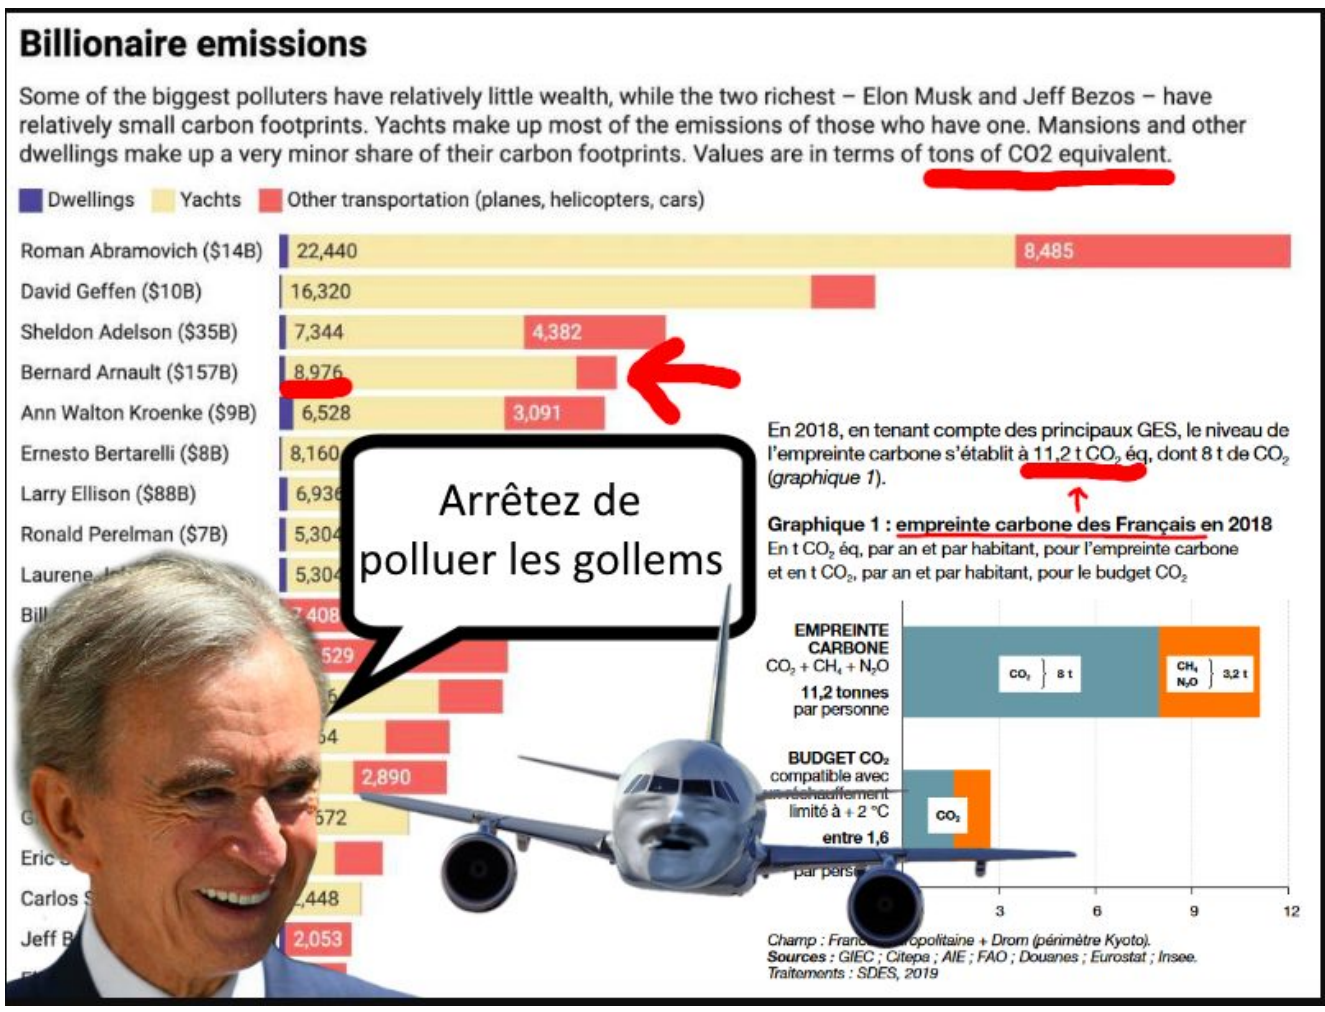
Billionaire emissions

Some of the biggest polluters have relatively little wealth, while the two richest – Elon Musk and Jeff Bezos – have relatively small carbon footprints. Yachts make up most of the emissions of those who have one. Mansions and other dwellings make up a very minor share of their carbon footprints. Values are in terms of tons of CO2 equivalent.

Dwellings Yachts Other transportation (planes, helicopters, cars)

Roman Abramovich ($14B) 22,440 8,485
David Geffen ($10B) 16,320
Sheldon Adelson ($35B) 7,344 4,382
Bernard Arnault ($157B) 8,976
Ann Walton Kroenke ($9B) 6,528 3,091
Ernesto Bertarelli ($8B) 8,160
Larry Ellison ($88B) 6,936
Ronald Perelman ($7B) 5,304
Laurene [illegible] 5,304
Bill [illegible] 7,408
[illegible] 529
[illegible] 6
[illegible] 54
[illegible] 2,890
G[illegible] 572
Eric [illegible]
Carlos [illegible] ,448
Jeff B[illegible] 2,053

En 2018, en tenant compte des principaux GES, le niveau de l'empreinte carbone s'établit à 11,2 t $CO_2$ éq, dont 8 t de $CO_2$ (graphique 1).

Graphique 1 : empreinte carbone des Français en 2018
En t $CO_2$ éq, par an et par habitant, pour l'empreinte carbone et en t $CO_2$, par an et par habitant, pour le budget $CO_2$

EMPREINTE CARBONE $CO_2 + CH_4 + N_2O$
11,2 tonnes par personne
$CO_2$ } 8 t
$CH_4$ $N_2O$ } 3,2 t

BUDGET $CO_2$ compatible avec un réchauffement limité à + 2 °C
entre 1,6 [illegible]
par pers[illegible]
$CO_2$

3 6 9 12

Champ : Fran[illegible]opolitaine + Drom (périmètre Kyoto).
Sources : GIEC ; Citepa ; AIE ; FAO ; Douanes ; Eurostat ; Insee.
Traitements : SDES, 2019

Arrêtez de polluer les gollems